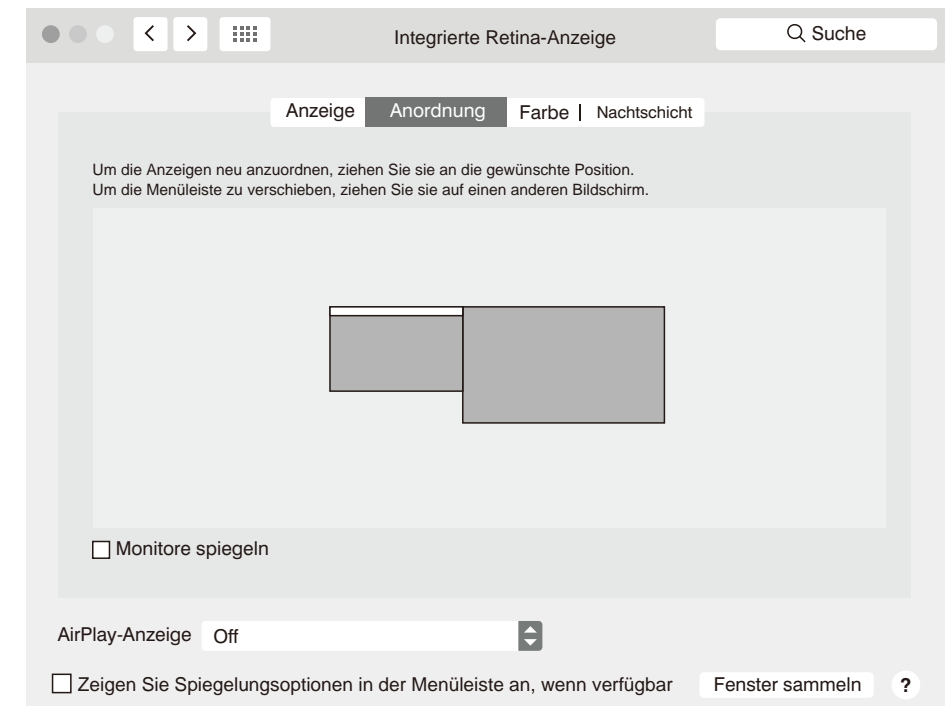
Integrierte Retina-Anzeige

Suche

Anzeige | Anordnung | Farbe | Nachtschicht

Um die Anzeigen neu anzuordnen, ziehen Sie sie an die gewünschte Position.
Um die Menüleiste zu verschieben, ziehen Sie sie auf einen anderen Bildschirm.

☐ Monitore spiegeln

AirPlay-Anzeige Off

☐ Zeigen Sie Spiegelungsoptionen in der Menüleiste an, wenn verfügbar

Fenster sammeln

?